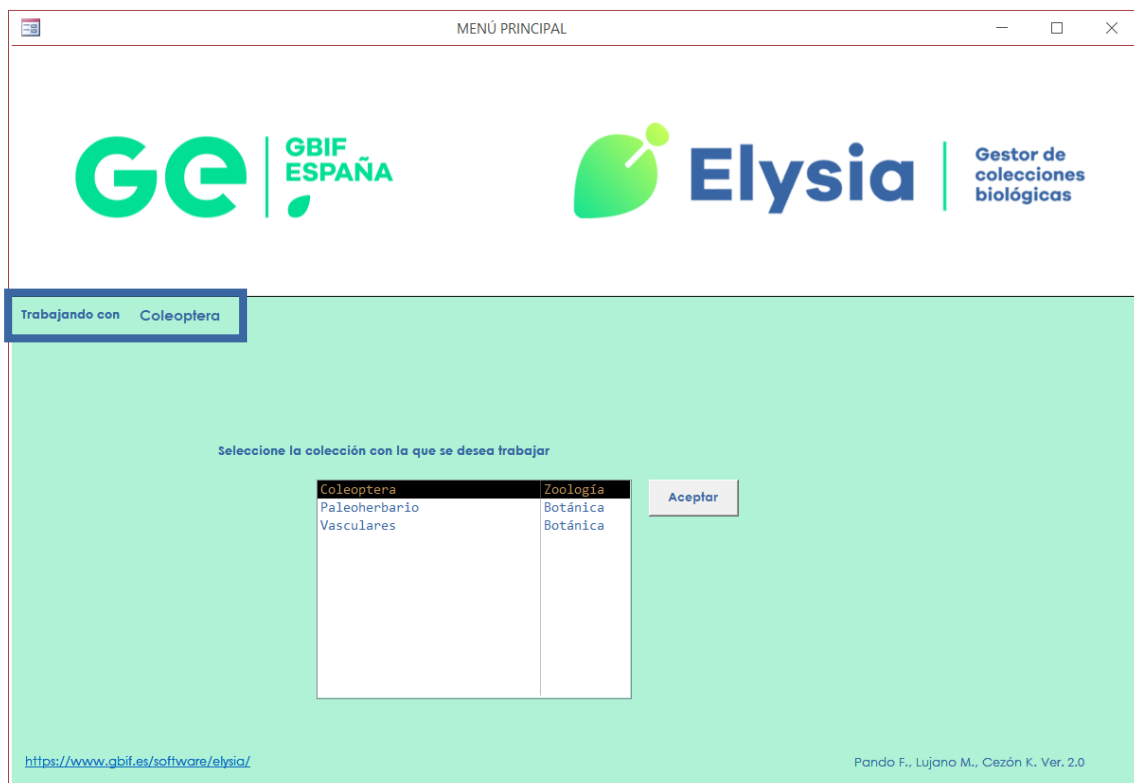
MENÚ PRINCIPAL

GE GBIF ESPAÑA

Elysia Gestor de colecciones biológicas

Trabajando con Coleoptera

Seleccione la colección con la que se desea trabajar

| | |
|---|---|
| Coleoptera | Zoología |
| Paleoherbario | Botánica |
| Vasculares | Botánica |

Aceptar

https://www.gbif.es/software/elysia/

Pando F., Lujano M., Cezón K. Ver. 2.0